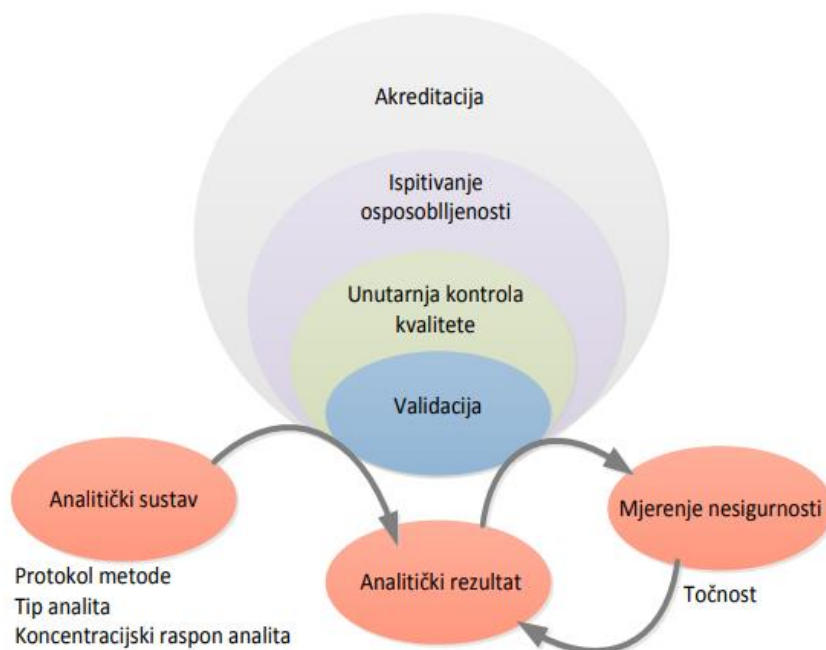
Akreditacija

Ispitivanje osposobljenosti

Unutarnja kontrola kvalitete

Validacija

Analitički sustav

Mjerenje nesigurnosti

Analitički rezultat

Točnost

Protokol metode
Tip analita
Koncentracijski raspon analita